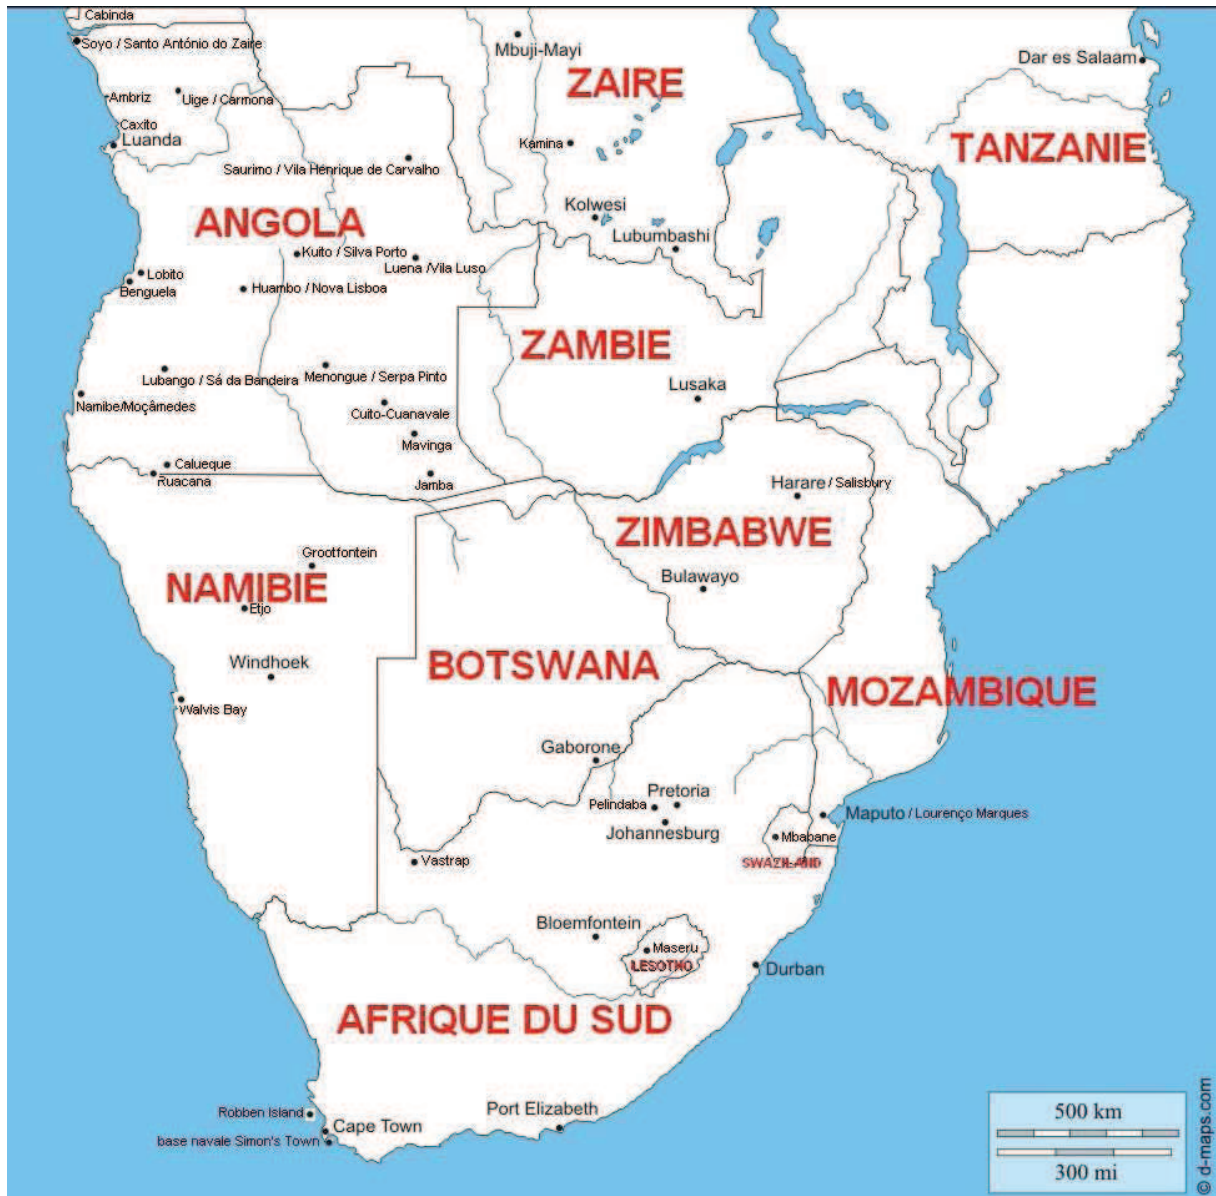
Cabinda
Soyo / Santo António do Zaire
Ambriz
Uige / Carmona
Caxito
Luanda
Mbuji-Mayi
ZAIRE
Kamina
Dar es Salaam
TANZANIE
Saurimo / Vila Henrique de Carvalho
Kolwesi
Lubumbashi
ANGOLA
Kuito / Silva Porto
Luena /Vila Luso
Lobito
Benguela
Huambo / Nova Lisboa
ZAMBIE
Lubango / Sá da Bandeira
Menongue / Serpa Pinto
Lusaka
Namibe/Moçâmedes
Cuito-Cuanavale
Mavinga
Calueque
Ruacana
Jamba
Harare / Salisbury
ZIMBABWE
Grootfontein
NAMIBIE
Etjo
Bulawayo
Windhoek
BOTSWANA
MOZAMBIQUE
Walvis Bay
Gaborone
Pretoria
Pelindaba
Johannesburg
Maputo / Lourenço Marques
Mbabane
SWAZILAND
Vastrap
Bloemfontein
Maseru
LESOTHO
Durban
AFRIQUE DU SUD
Robben Island
Cape Town
base navale Simon's Town
Port Elizabeth
500 km
300 mi
© d-maps.com